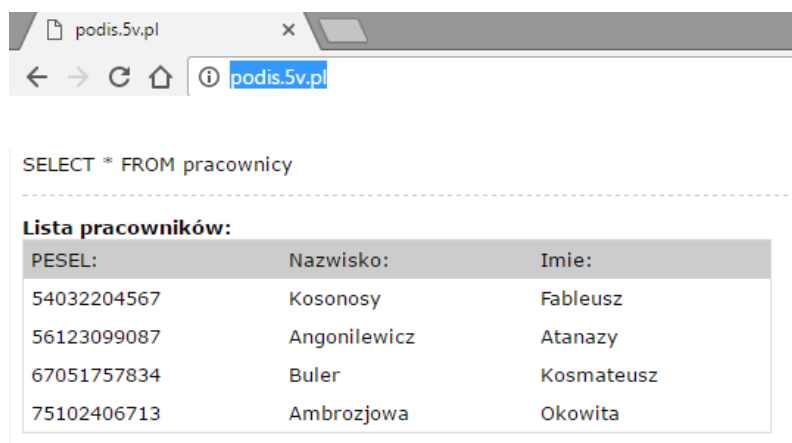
podis.5v.pl ×

podis.5v.pl

SELECT * FROM pracownicy

Lista pracowników:

| PESEL: | Nazwisko: | Imie: |
|---|---|---|
| 54032204567 | Kosonosy | Fableusz |
| 56123099087 | Angonilewicz | Atanazy |
| 67051757834 | Buler | Kosmateusz |
| 75102406713 | Ambrozjowa | Okowita |